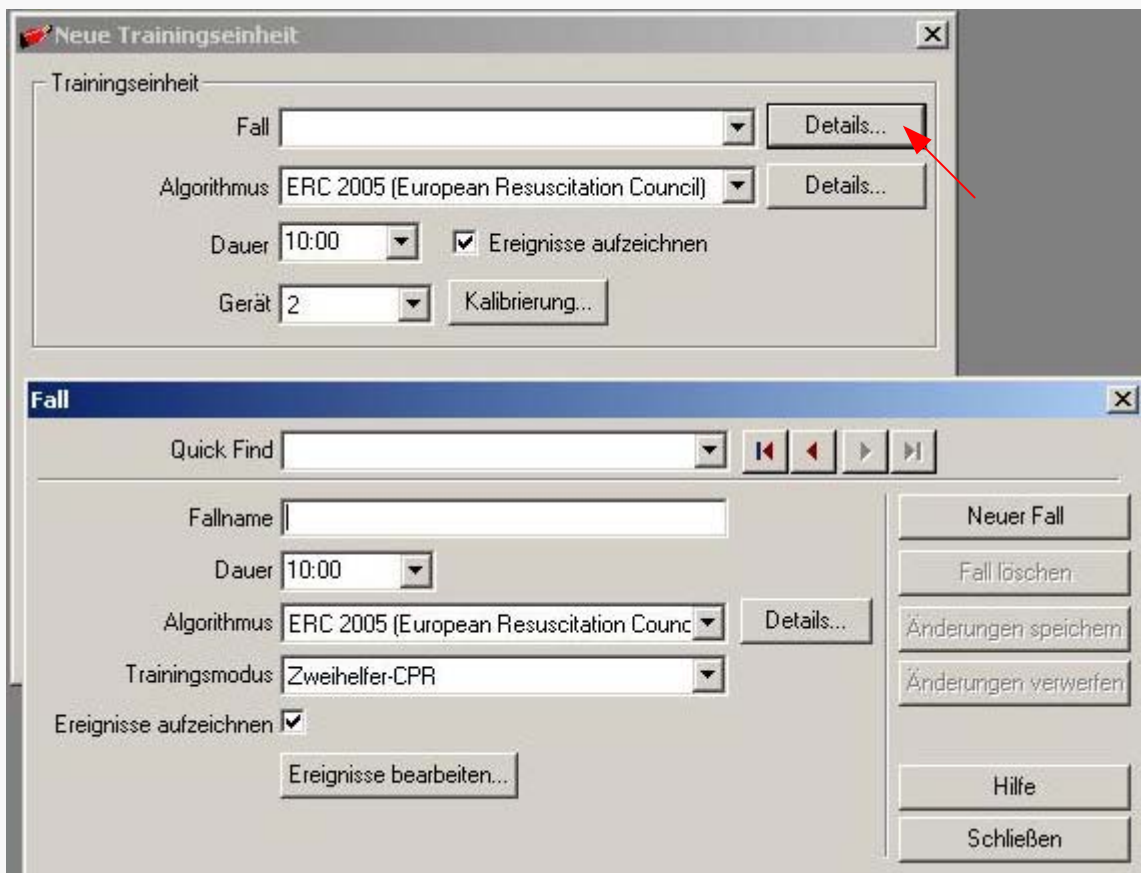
Neue Trainingseinheit

Trainingseinheit

Fall

Details...

Algorithmus ERC 2005 (European Resuscitation Council)

Details...

Dauer 10:00

Ereignisse aufzeichnen

Gerät 2

Kalibrierung...

Fall

Quick Find

Fallname

Dauer 10:00

Algorithmus ERC 2005 (European Resuscitation Counc

Details...

Trainingsmodus Zweihelfer-CPR

Ereignisse aufzeichnen

Ereignisse bearbeiten...

Neuer Fall

Fall löschen

Änderungen speichern

Änderungen verwerfen

Hilfe

Schließen